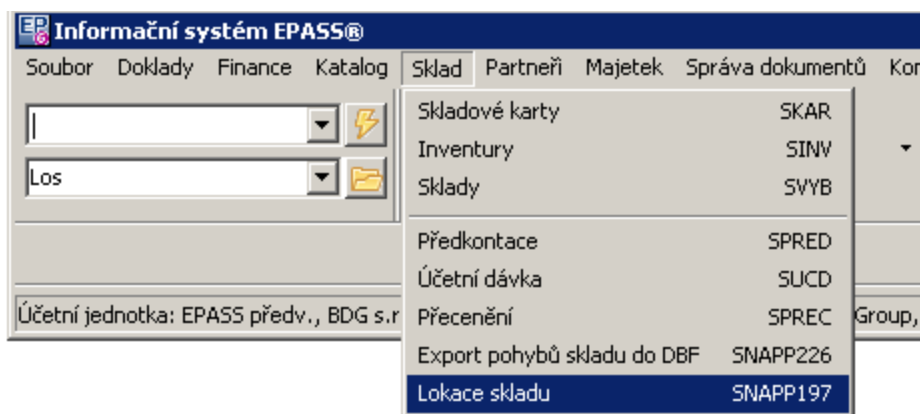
Informační systém EPASS®

Soubor Doklady Finance Katalog Sklad Partneři Majetek Správa dokumentů Ko

Los

Účetní jednotka: EPASS předv., BDG s.r

Group,

| | |
|---|---|
| Skladové karty | SKAR |
| Inventury | SINV |
| Sklady | SVYB |
| Předkontace | SPRED |
| Účetní dávka | SUCD |
| Přecenění | SPREC |
| Export pohybů skladu do DBF | SNAPP226 |
| Lokace skladu | SNAPP197 |